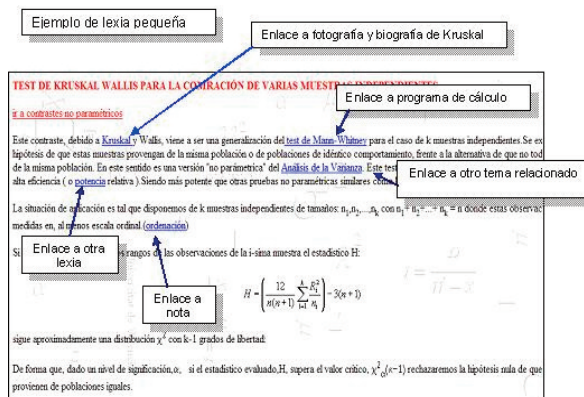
Ejemplo de lexia pequeña

Enlace a fotografía y biografía de Kruskal

TEST DE KRUSKAL WALLIS PARA LA COMPARACIÓN DE VARIAS MUESTRAS INDEPENDIENTES

ir a contrastes no paramétricos

Enlace a programa de cálculo

Este contraste, debido a Kruskal y Wallis, viene a ser una generalización del test de Mann-Whitney para el caso de k muestras independientes. Se ex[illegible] hipótesis de que estas muestras provengan de la misma población o de poblaciones de idéntico comportamiento, frente a la alternativa de que no tod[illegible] de la misma población. En este sentido es una versión "no paramétrica" del Análisis de la Varianza. Este test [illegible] alta eficiencia ( o potencia relativa ). Siendo más potente que otras pruebas no paramétricas similares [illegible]

Enlace a otro tema relacionado

La situación de aplicación es tal que disponemos de k muestras independientes de tamaños: $n_1, n_2, ... n_k$ con $n_1 + n_2 + ... + n_k = n$ donde estas observac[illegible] medidas en, al menos escala ordinal (ordenación)

Enlace a otra lexia

Si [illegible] rangos de las observaciones de la i-sima muestra el estadístico H:

Enlace a nota

$H = \left( \frac{12}{n(n+1)} \sum_{i=1}^{k} \frac{R_i^2}{n_i} \right) - 3(n+1)$

sigue aproximadamente una distribución $\chi^2$ con k-1 grados de libertad:

De forma que, dado un nivel de significación, α, si el estadístico evaluado, H, supera el valor crítico, $\chi^2_{\alpha}(k-1)$ rechazaremos la hipótesis nula de que provienen de poblaciones iguales.